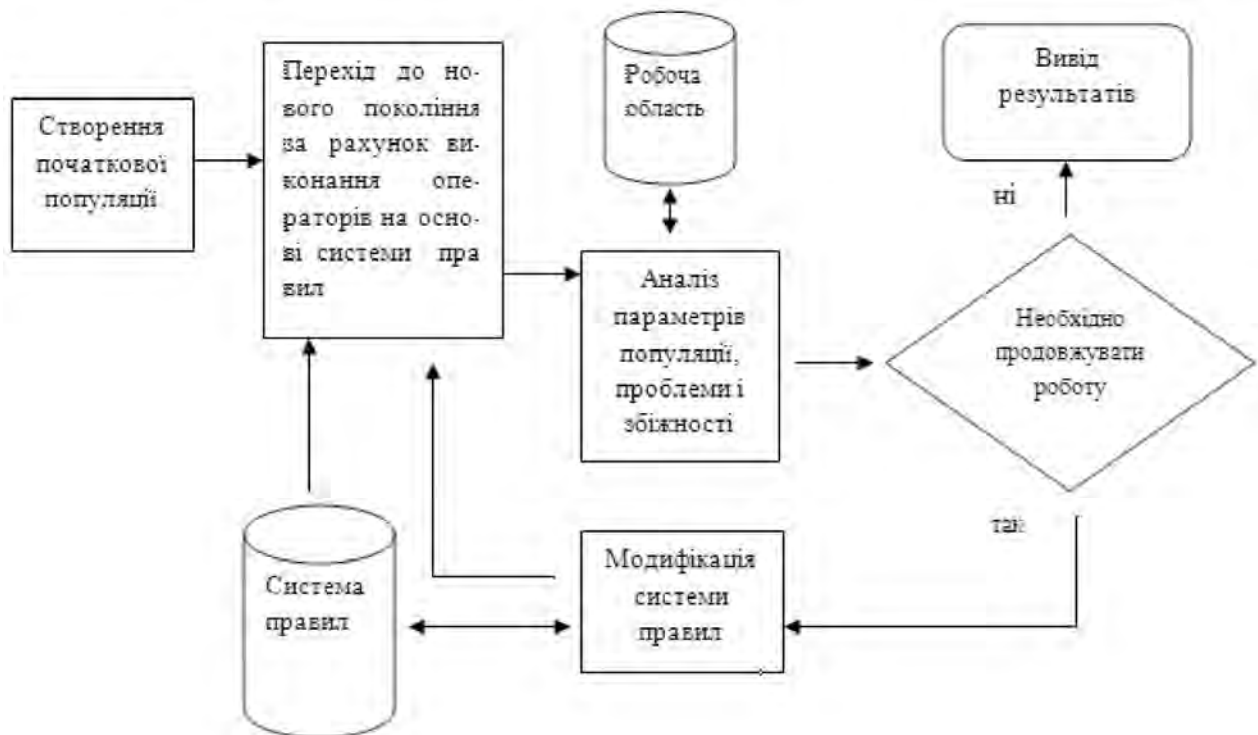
Створення початкової популяції

Перехід до нового покоління за рахунок виконання операторів на основі системи правил

Робоча область

Вивід результатів

ні

Аналіз параметрів популяції, проблеми і збіжності

Необхідно продовжувати роботу

так

Система правил

Модифікація системи правил